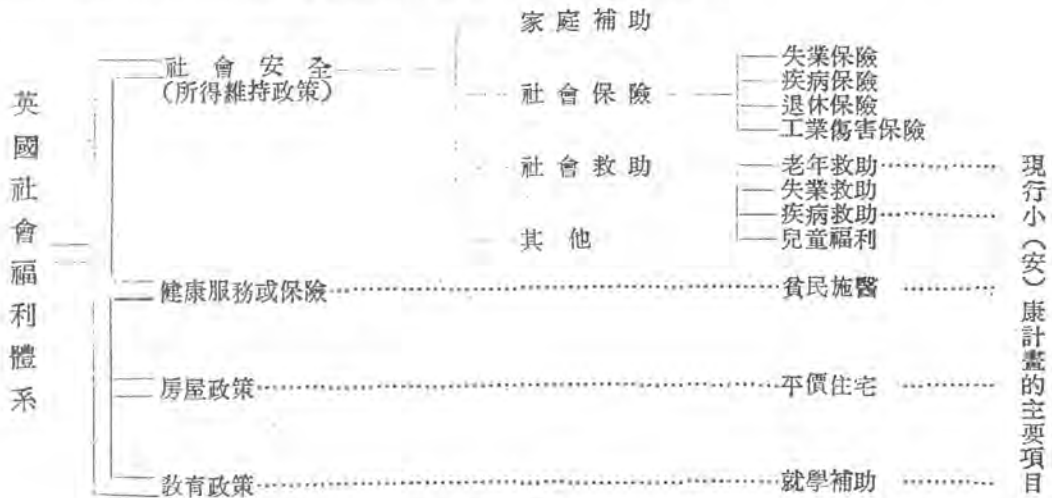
英國社會福利體系

社會安全
(所得維持政策)

家庭補助

社會保險

失業保險
疾病保險
退休保險
工業傷害保險

社會救助

老年救助
失業救助
疾病救助
兒童福利

其他

健康服務或保險

貧民施醫

房屋政策

平價住宅

教育政策

就學補助

現行小(安)康計畫的主要項目